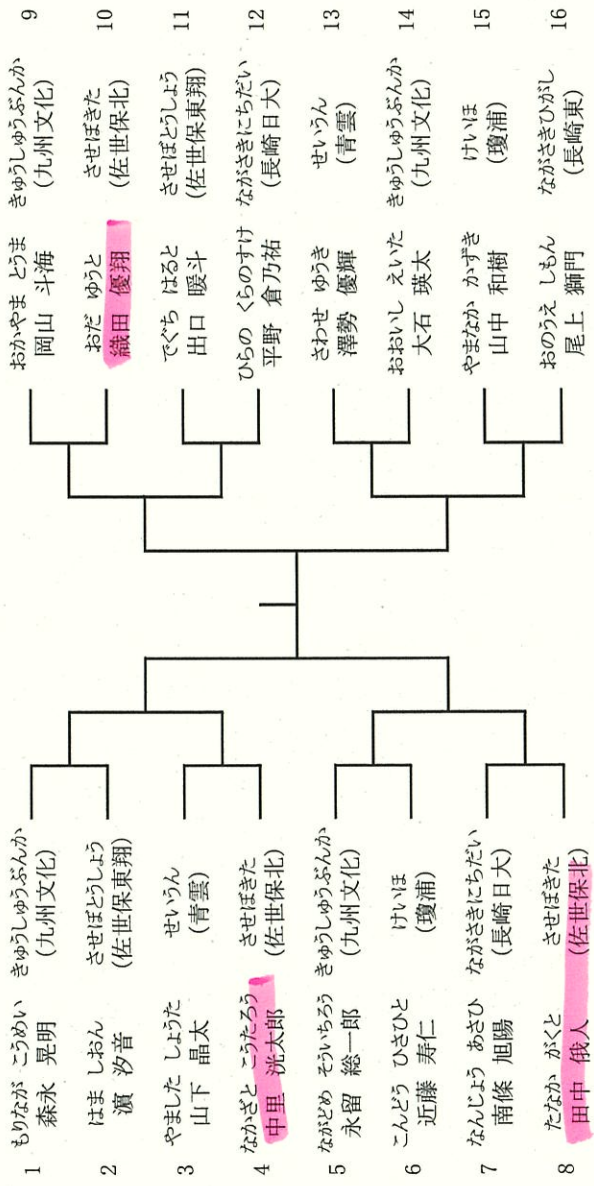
1 もりなが こうめい 森永 晃明 きゅうしゅうぶんか (九州文化)
2 はま しおん 濱 汐音 させぼとうしょう (佐世保東翔)
3 やました しょうた 山下 晶太 せいうん (青雲)
4 なかざと こうたろう 中里 洸太郎 させぼきた (佐世保北)
5 ながどめ そういちろう 永留 総一郎 きゅうしゅうぶんか (九州文化)
6 こんどう ひさひと 近藤 寿仁 けいほ (瓊浦)
7 なんじょう あさひ 南條 旭陽 ながさきにちだい (長崎日大)
8 たなか がくと 田中 俄人 させぼきた (佐世保北)

9 おかやま とうま 岡山 斗海 きゅうしゅうぶんか (九州文化)
10 おだ ゆうと 織田 優翔 させぼきた (佐世保北)
11 でぐち はると 出口 暖斗 させぼとうしょう (佐世保東翔)
12 ひらの くらのすけ 平野 倉乃祐 ながさきにちだい (長崎日大)
13 さわせ ゆうき 澤勢 優輝 せいうん (青雲)
14 おおいし えいた 大石 瑛太 きゅうしゅうぶんか (九州文化)
15 やまなか かずき 山中 和樹 けいほ (瓊浦)
16 おのうえ しもん 尾上 獅門 ながさきひがし (長崎東)